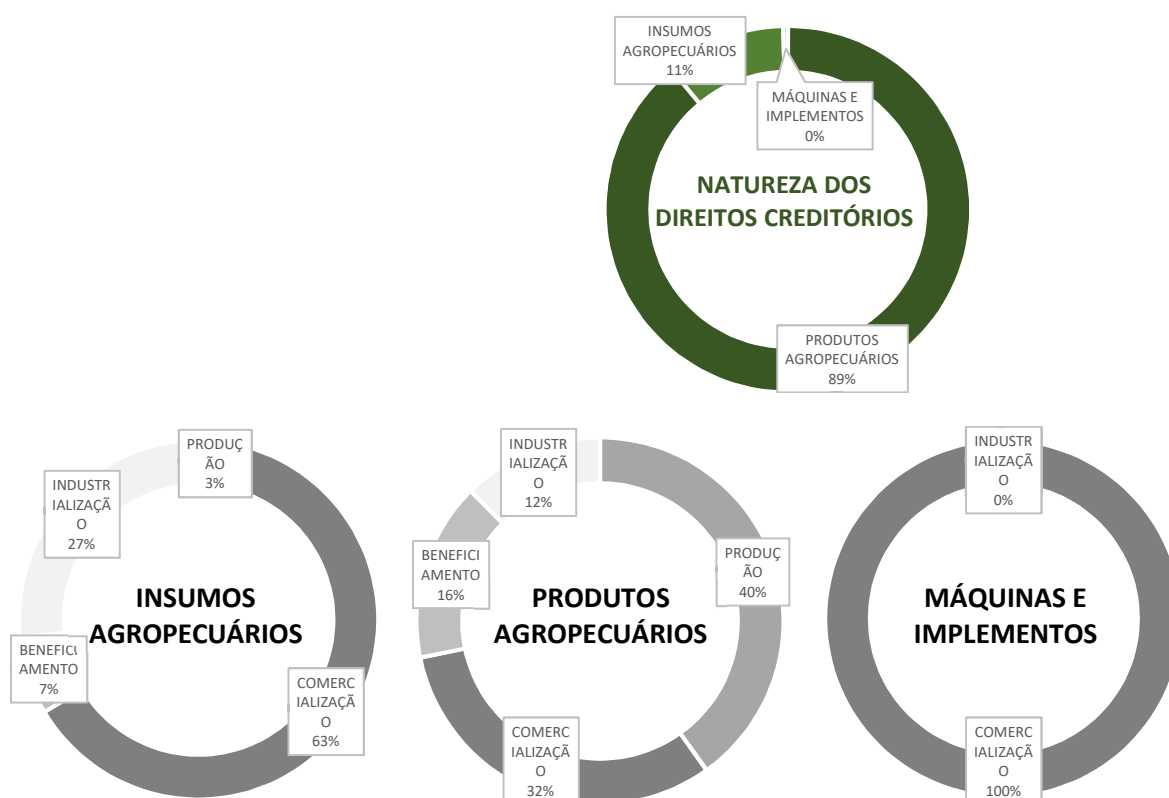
INSUMOS AGROPECUÁRIOS 11%

MÁQUINAS E IMPLEMENTOS 0%

NATUREZA DOS DIREITOS CREDITÓRIOS

PRODUTOS AGROPECUÁRIOS 89%

PRODUÇÃO 3%

INDUSTRIALIZAÇÃO 27%

INSUMOS AGROPECUÁRIOS

BENEFICIAMENTO 7%

COMERCIALIZAÇÃO 63%

INDUSTRIALIZAÇÃO 12%

BENEFICIAMENTO 16%

PRODUÇÃO 40%

PRODUTOS AGROPECUÁRIOS

COMERCIALIZAÇÃO 32%

INDUSTRIALIZAÇÃO 0%

MÁQUINAS E IMPLEMENTOS

COMERCIALIZAÇÃO 100%